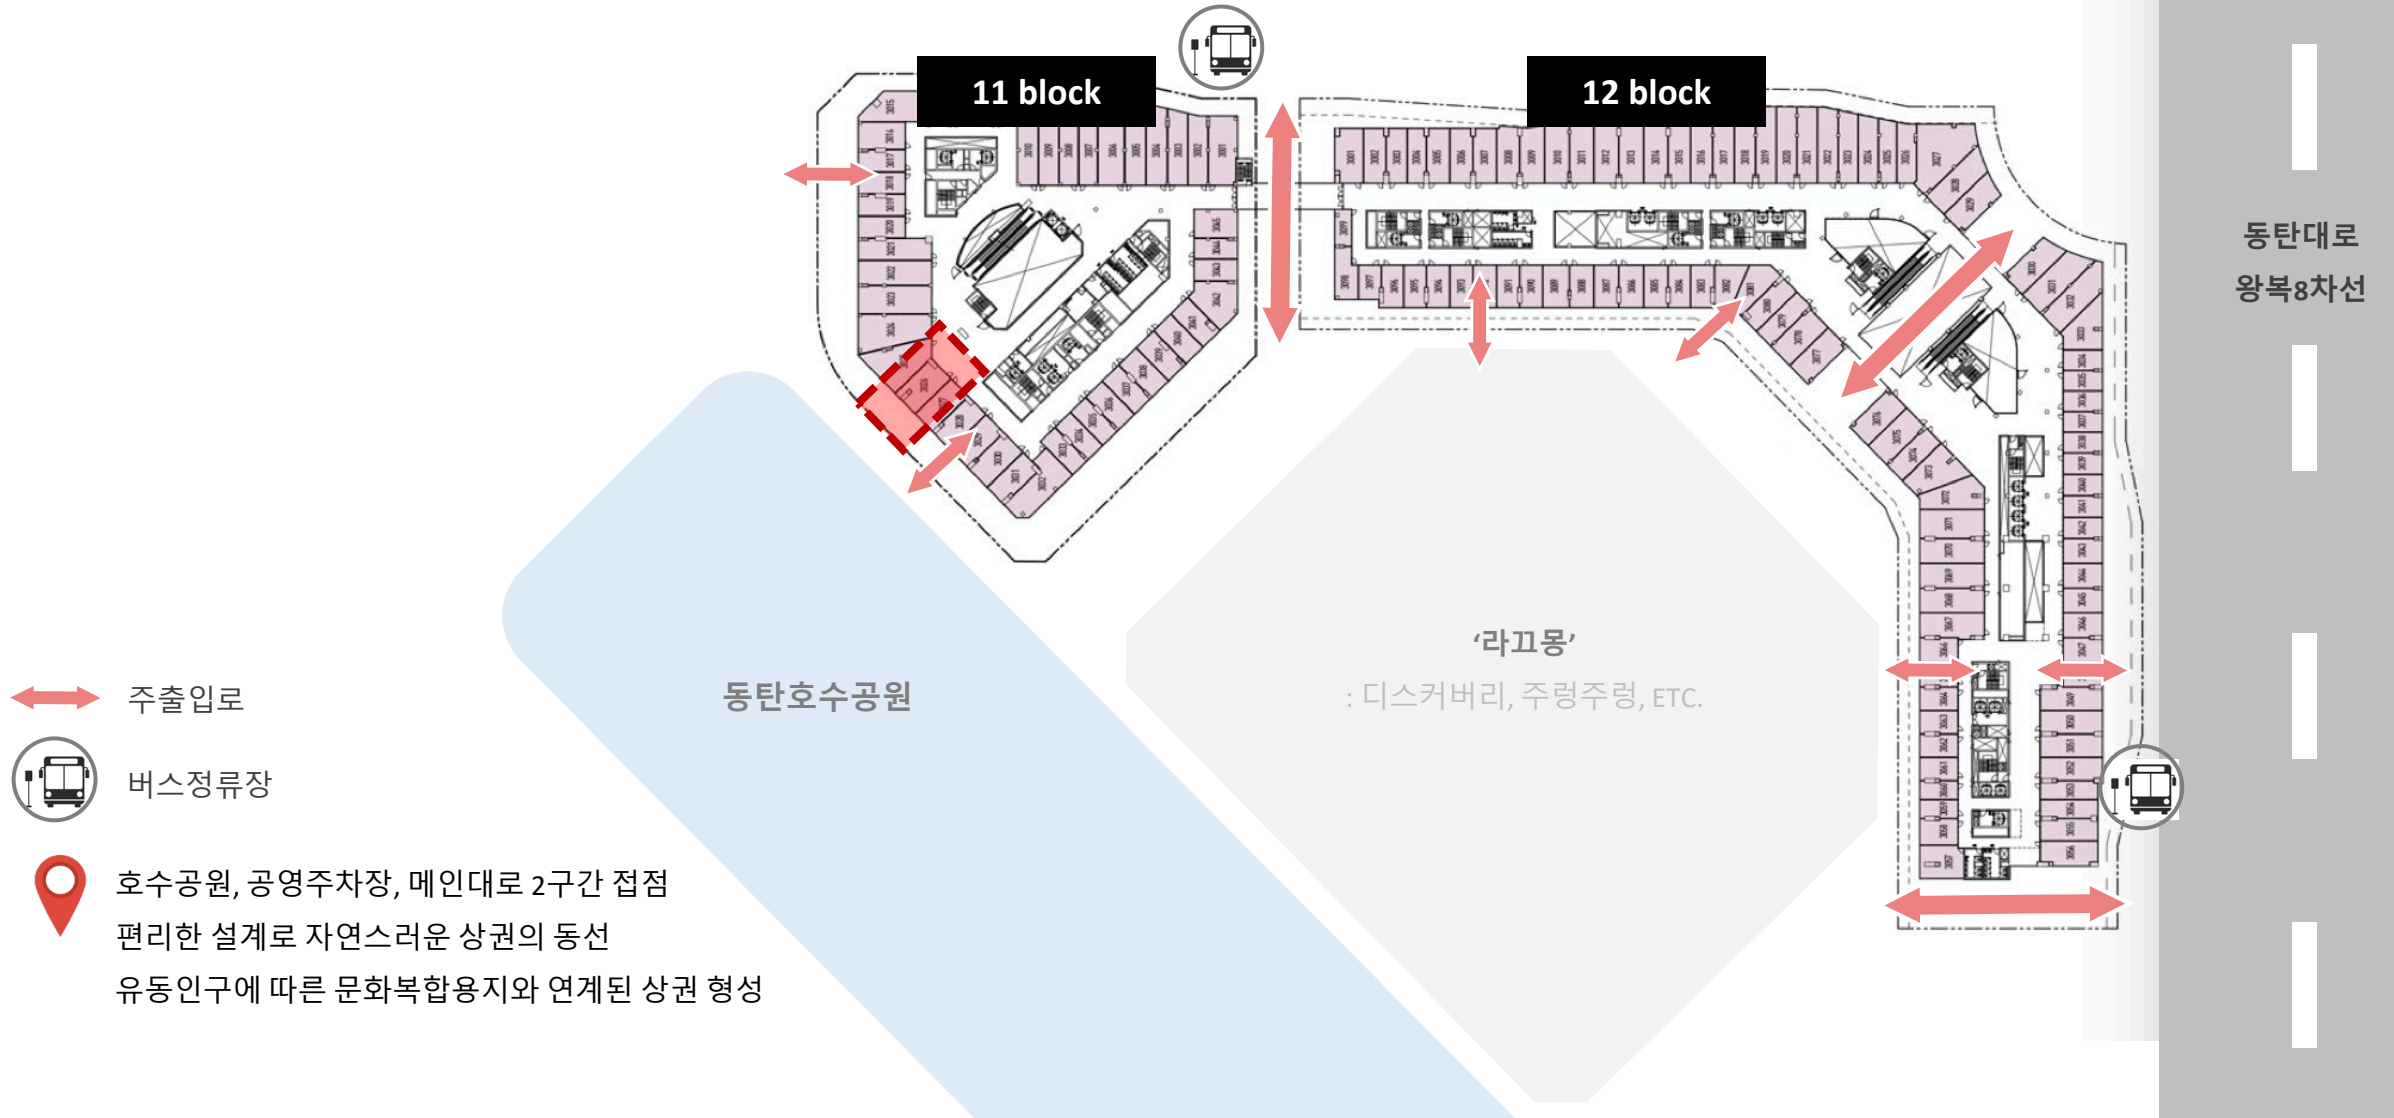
11 block

12 block

동탄대로
왕복8차선

'라끄몽'
: 디스커버리, 주렁주렁, ETC.

동탄호수공원

주출입로

버스정류장

호수공원, 공영주차장, 메인대로 2구간 접점
편리한 설계로 자연스러운 상권의 동선
유동인구에 따른 문화복합용지와 연계된 상권 형성